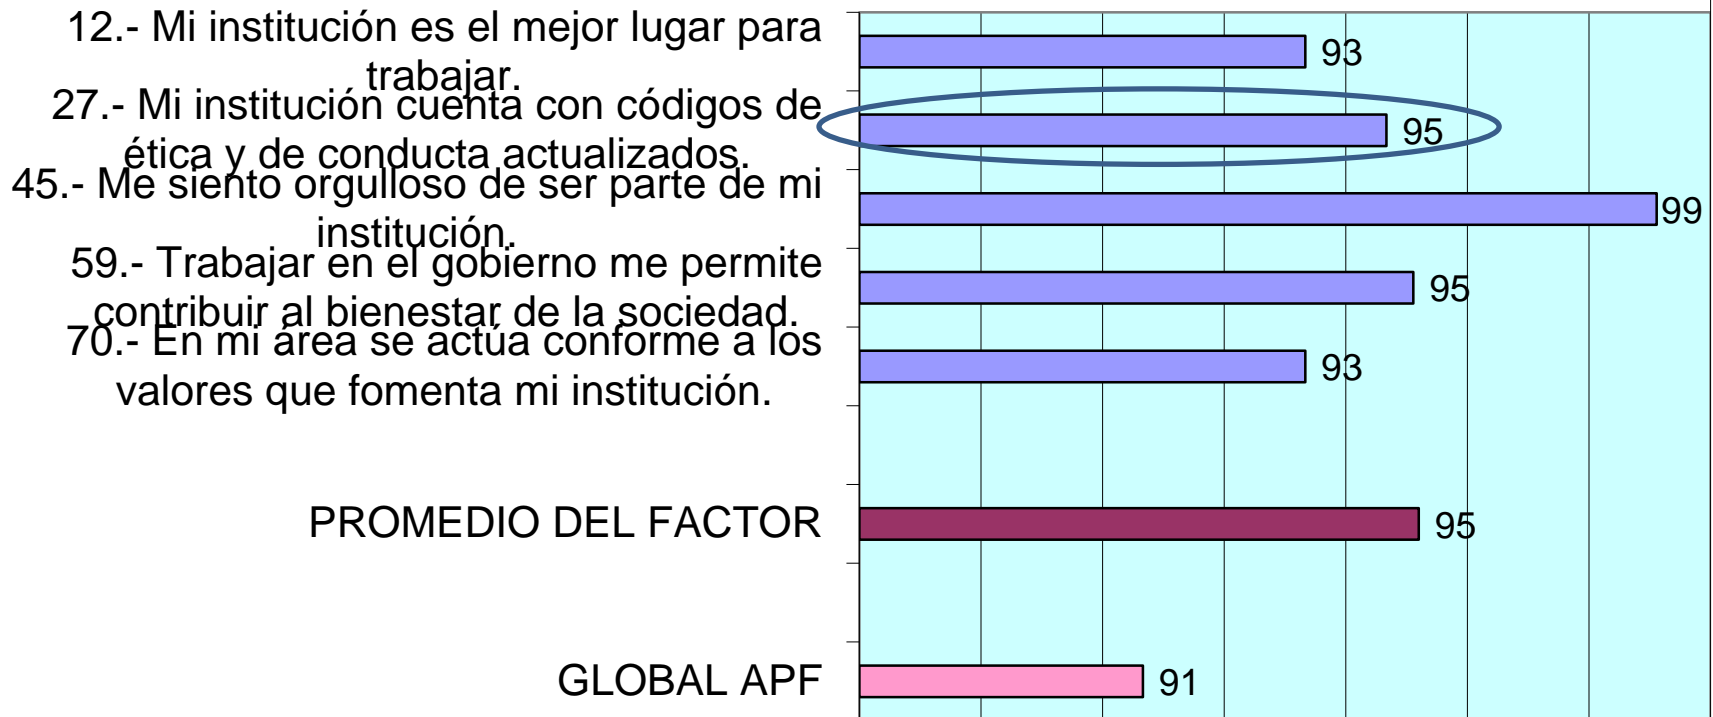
12.- Mi institución es el mejor lugar para trabajar.

93

27.- Mi institución cuenta con códigos de ética y de conducta actualizados.

95

45.- Me siento orgulloso de ser parte de mi institución.

99

59.- Trabajar en el gobierno me permite contribuir al bienestar de la sociedad.

95

70.- En mi área se actúa conforme a los valores que fomenta mi institución.

93

PROMEDIO DEL FACTOR

95

GLOBAL APF

91